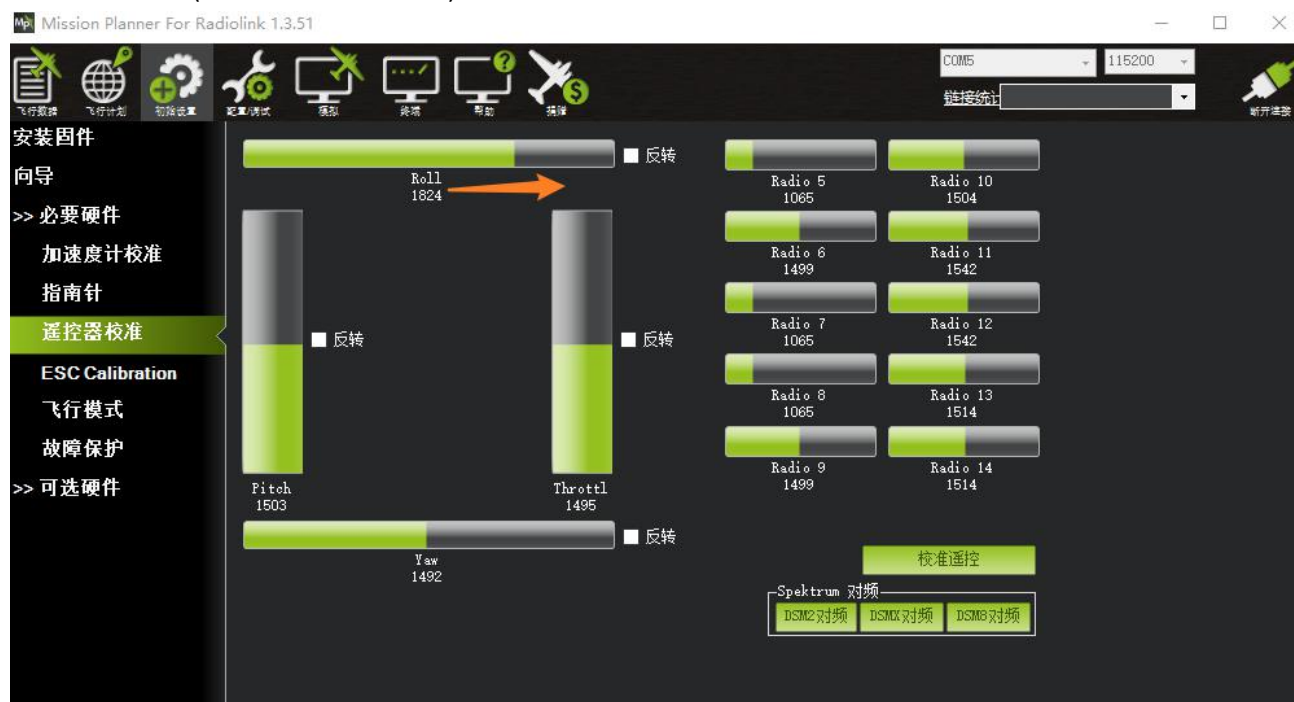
Mission Planner For Radiolink 1.3.51

飞行数据 飞行计划 初始设置 配置/调试 模拟 终端 帮助 捐赠

COM5
115200
链接统计
断开连接

安装固件
向导
>> 必要硬件
加速度计校准
指南针
遥控器校准
ESC Calibration
飞行模式
故障保护
>> 可选硬件

反转
Roll
1824
反转
反转
Pitch
1503
Throttl
1495
反转
Yaw
1492

Radio 5
1065
Radio 10
1504
Radio 6
1499
Radio 11
1542
Radio 7
1065
Radio 12
1542
Radio 8
1065
Radio 13
1514
Radio 9
1499
Radio 14
1514

校准遥控
Spektrum 对频
DSM2对频 DSMX对频 DSM8对频